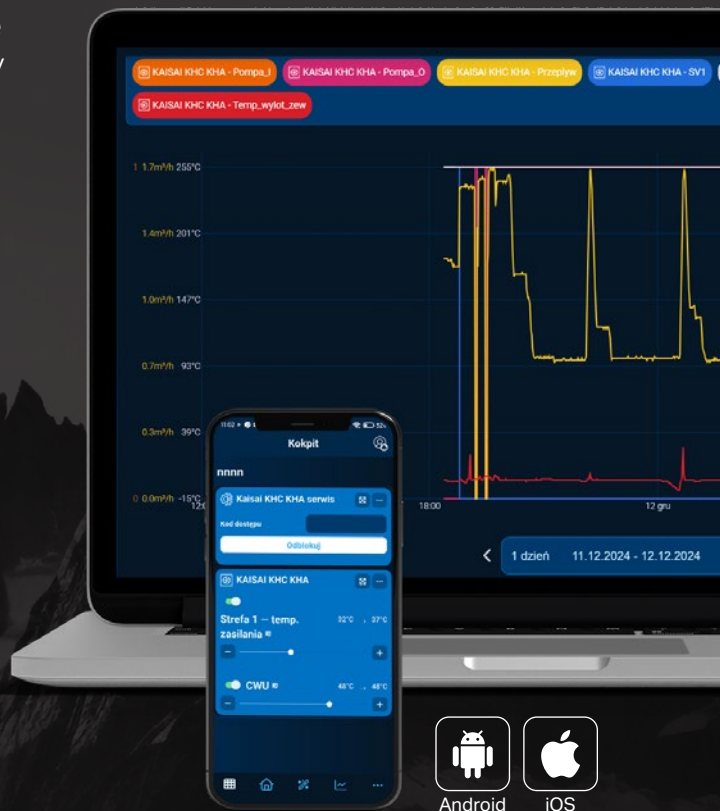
KAISAI KHC KHA - Pompa_I KAISAI KHC KHA - Pompa_O KAISAI KHC KHA - Przepływ KAISAI KHC KHA - SV1

KAISAI KHC KHA - Temp_wylot_zew

1 1.7m³/h 255°C

1.4m³/h 201°C

1.0m³/h 147°C

0.7m³/h 93°C

0.3m³/h 39°C

0 0.0m³/h -15°C

18:00

12 gru

1 dzień 11.12.2024 - 12.12.2024

11:02

Kokpit

nnnn

Kaisai KHC KHA serwis

Kod dostępu

Odblokuj

KAISAI KHC KHA

Strefa 1 — temp. zasilania

32°C 37°C

CWU

48°C 48°C

Android

iOS